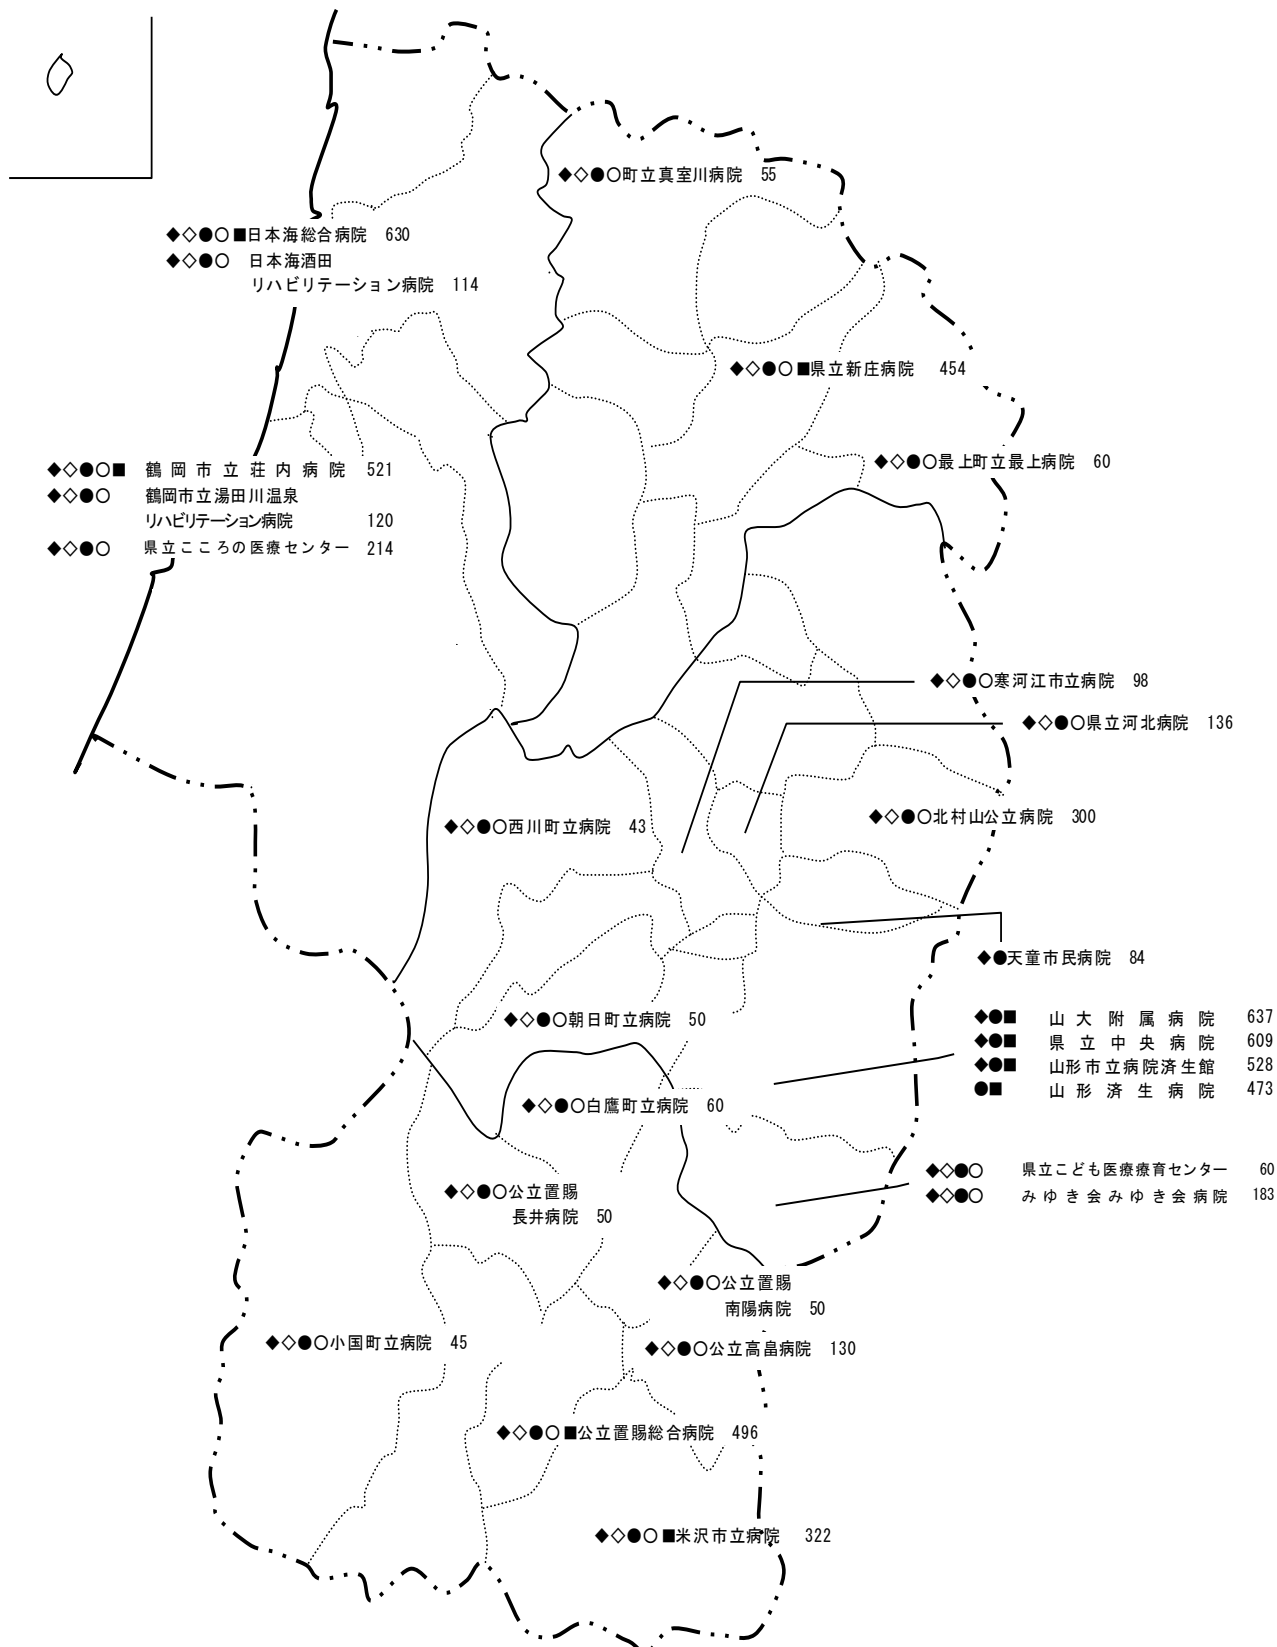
◆◇●○町立真室川病院　55

◆◇●○■日本海総合病院　630
◆◇●○　日本海酒田リハビリテーション病院　114

◆◇●○■県立新庄病院　454

◆◇●○最上町立最上病院　60

◆◇●○■　鶴岡市立荘内病院　521
◆◇●○　鶴岡市立湯田川温泉リハビリテーション病院　120
◆◇●○　県立こころの医療センター　214

◆◇●○寒河江市立病院　98

◆◇●○県立河北病院　136

◆◇●○西川町立病院　43

◆◇●○北村山公立病院　300

◆●天童市民病院　84

◆◇●○朝日町立病院　50

◆●■　山大附属病院　637
◆●■　県立中央病院　609
◆●■　山形市立病院済生館　528
●■　山形済生病院　473

◆◇●○白鷹町立病院　60

◆◇●○公立置賜長井病院　50

◆◇●○　県立こども医療療育センター　60
◆◇●○　みゆき会みゆき会病院　183

◆◇●○公立置賜南陽病院　50

◆◇●○小国町立病院　45

◆◇●○公立高畠病院　130

◆◇●○■公立置賜総合病院　496

◆◇●○■米沢市立病院　322